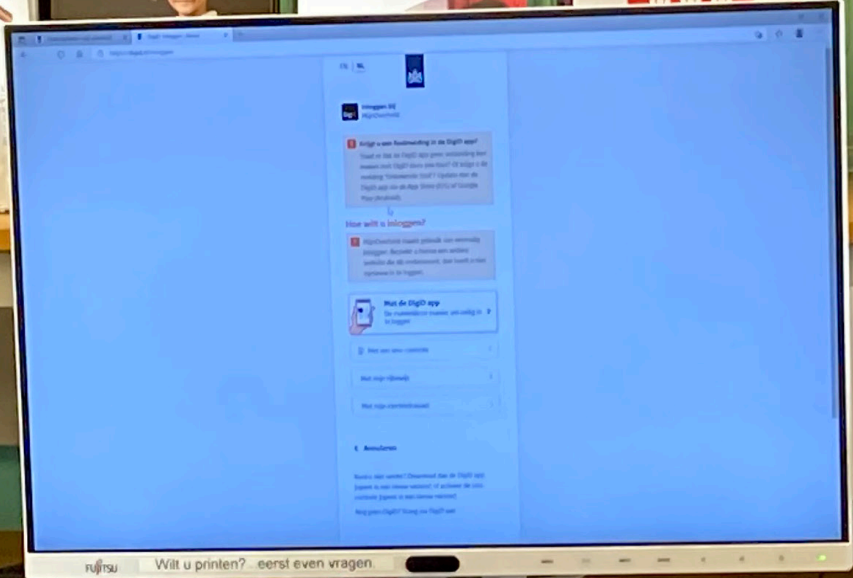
EN | NL

Inloggen bij
MijnOverheid

Krijgt u een foutmelding in de DigiD app?
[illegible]

Hoe wilt u inloggen?

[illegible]

Met de DigiD app
De makkelijkste manier om veilig in te loggen

Met een sms-controle

Met mijn rijbewijs

Met mijn identiteitskaart

Annuleren

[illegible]

Nog geen DigiD? Vraag uw DigiD aan

FUJITSU

Wilt u printen? .. eerst even vragen.